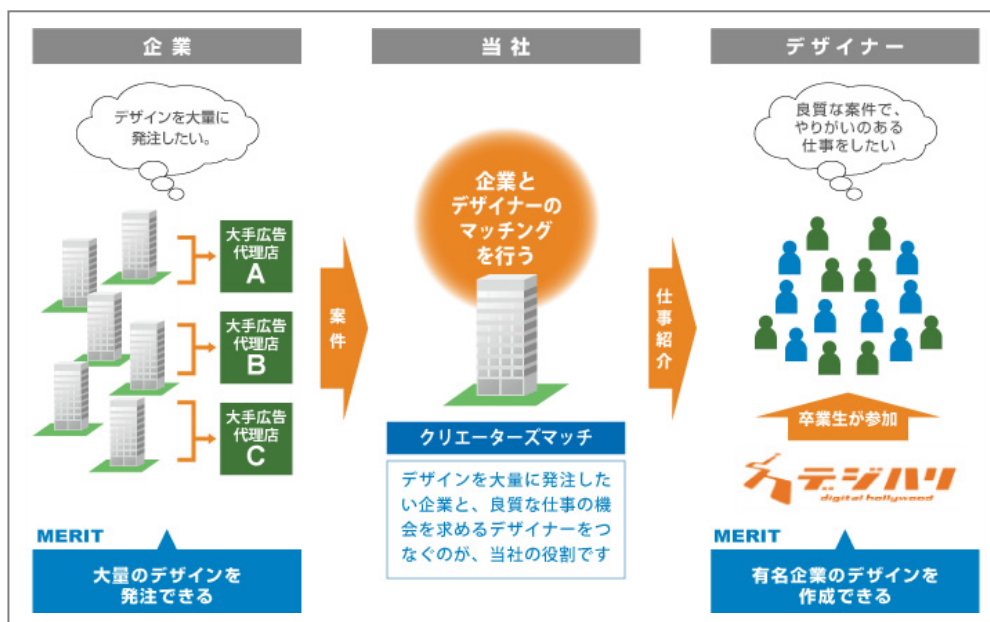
企業

デザインを大量に発注したい。

大手広告代理店 A

大手広告代理店 B

大手広告代理店 C

MERIT

大量のデザインを発注できる

案件

当社

企業とデザイナーのマッチングを行う

クリエーターズマッチ

デザインを大量に発注したい企業と、良質な仕事の機会を求めるデザイナーをつなぐのが、当社の役割です

仕事紹介

デザイナー

良質な案件で、やりがいのある仕事をしたい

卒業生が参加

デジハリ

digital hollywood

MERIT

有名企業のデザインを作成できる